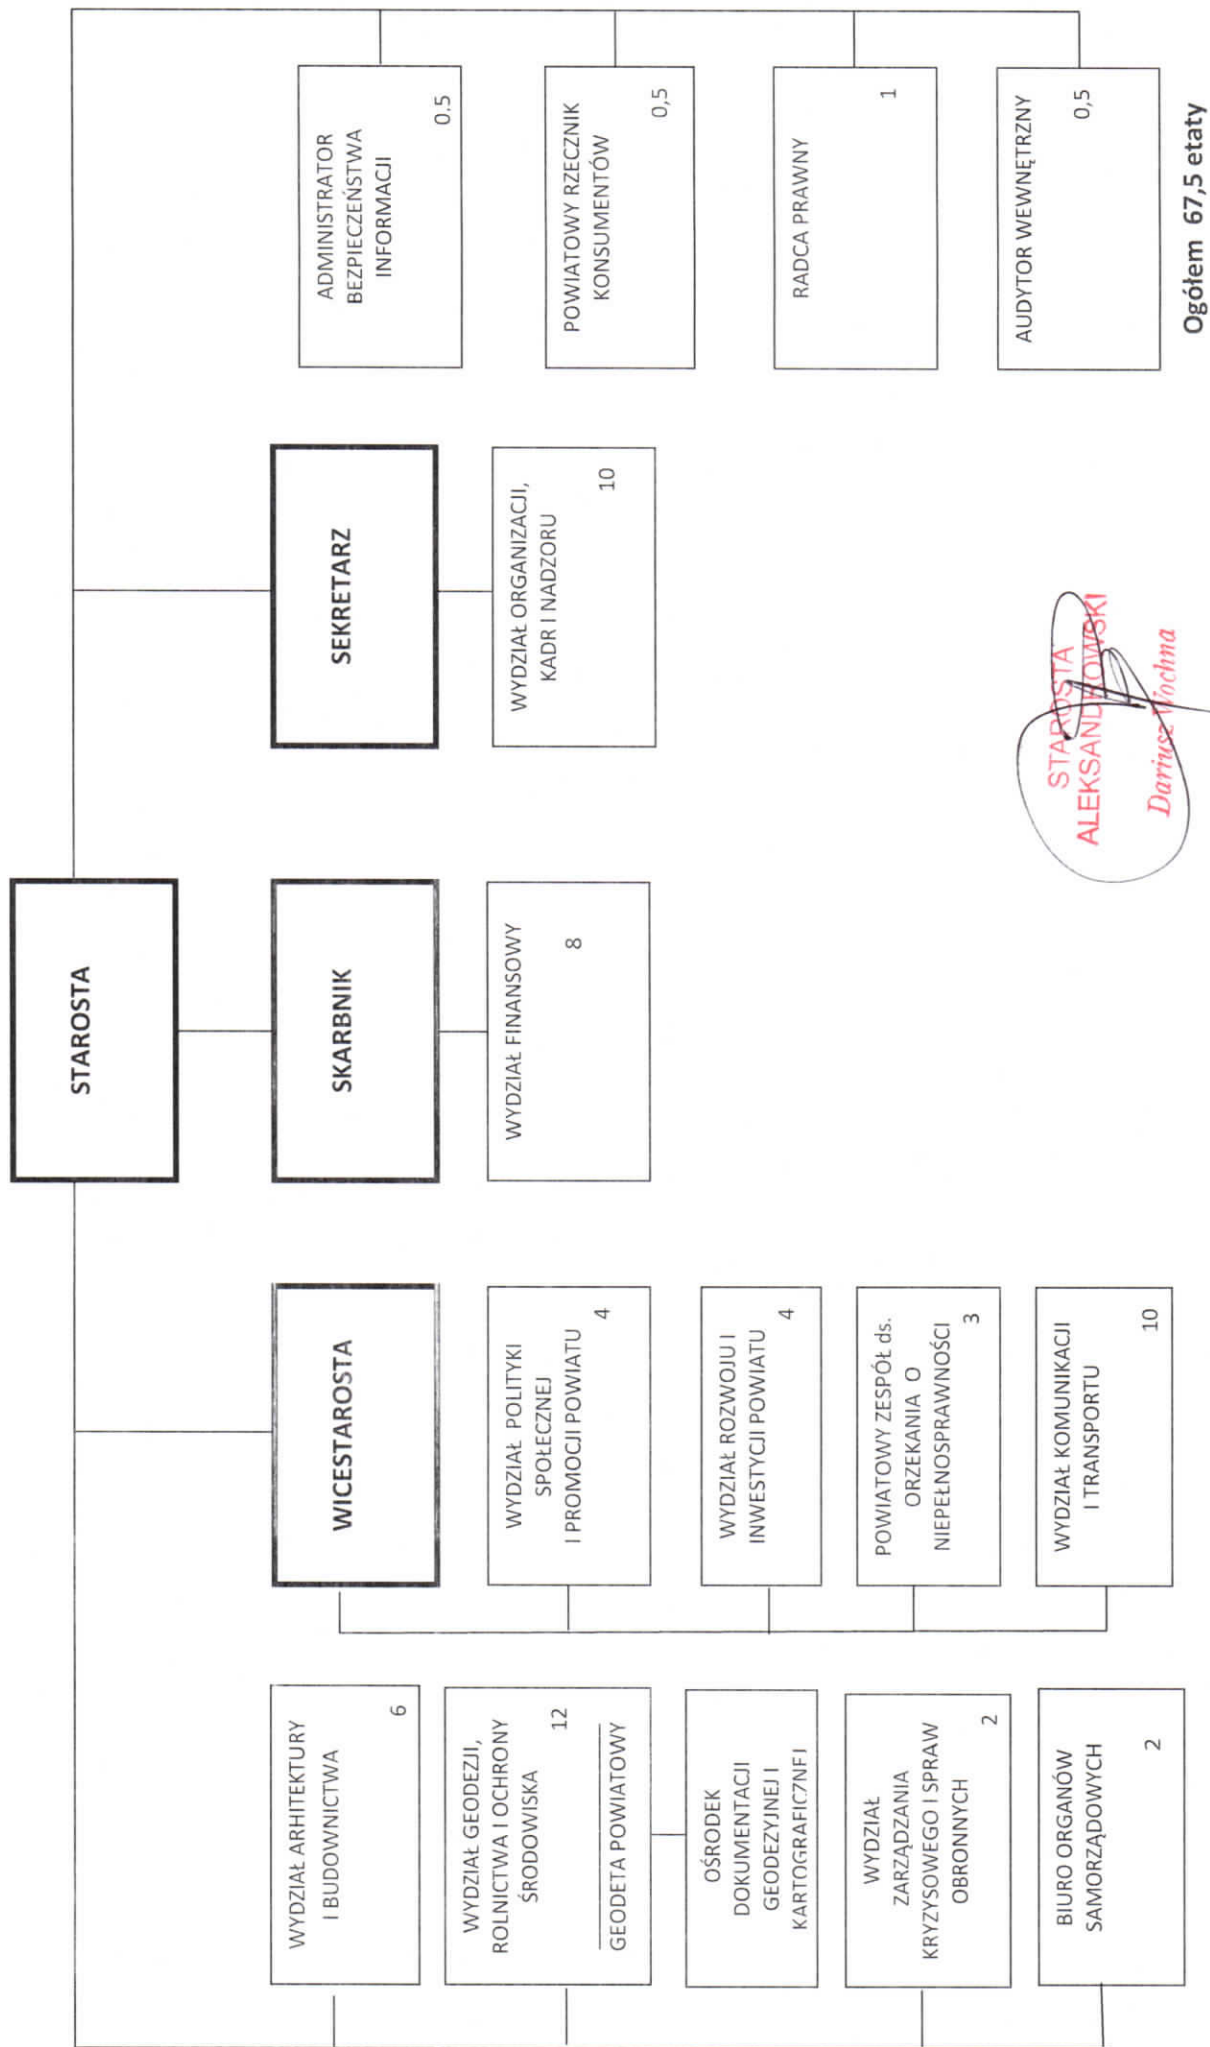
STAROSTA

SKARBNIK

SEKRETARZ

WICESTAROSTA

ADMINISTRATOR BEZPIECZEŃSTWA INFORMACJI 0,5

POWIATOWY RZECZNIK KONSUMENTÓW 0,5

RADCA PRAWNY 1

AUDYTOR WEWNĘTRZNY 0,5

WYDZIAŁ ORGANIZACJI, KADR I NADZORU 10

WYDZIAŁ FINANSOWY 8

WYDZIAŁ POLITYKI SPOŁECZNEJ I PROMOCJI POWIATU 4

WYDZIAŁ ROZWOJU I INWESTYCJI POWIATU 4

POWIATOWY ZESPÓŁ ds. ORZEKANIA O NIEPEŁNOSPRAWNOŚCI 3

WYDZIAŁ KOMUNIKACJI I TRANSPORTU 10

WYDZIAŁ ARCHITEKTURY I BUDOWNICTWA 6

WYDZIAŁ GEODEZJI, ROLNICTWA I OCHRONY ŚRODOWISKA 12
GEODETA POWIATOWY

OŚRODEK DOKUMENTACJI GEODEZYJNEJ I KARTOGRAFICZNEJ

WYDZIAŁ ZARZĄDZANIA KRYZYSOWEGO I SPRAW OBRONNYCH 2

BIURO ORGANÓW SAMORZĄDOWYCH 2

STAROSTA ALEKSANDROWSKI
Dariusz Wochna

Ogółem 67,5 etaty